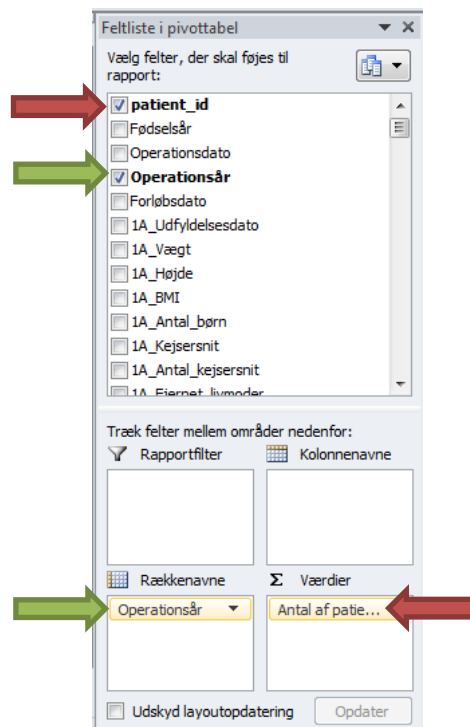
Feltliste i pivottabel ▼ ✕

Vælg felter, der skal føjes til rapport:

patient_id
Fødselsår
Operationsdato
Operationsår
Forløbsdato
1A_Udfyldelsesdato
1A_Vægt
1A_Højde
1A_BMI
1A_Antal_børn
1A_Kejsersnit
1A_Antal_kejsersnit
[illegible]

Træk felter mellem områder nedenfor:

Rapportfilter

Kolonnenavne

Rækkenavne

Operationsår

Σ Værdier

Antal af patie...

Udskyd layoutopdatering

Opdater